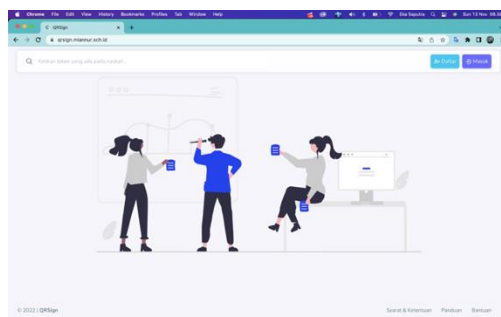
Chrome File Edit View History Bookmarks Profiles Tab Window Help

Eka Saputra Sun 13 Nov 08.

QRSign

qrsign.milannur.sch.id

Ketikan dokumen yang ada pada tombol...

Daftar

Masuk

© 2022 | QRSign

Syarat & Ketentuan

Panduan

Bantuan